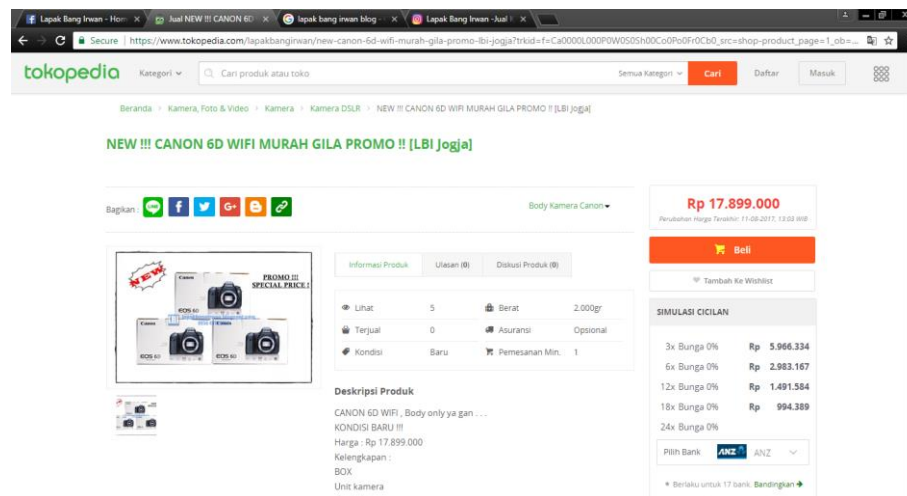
Lapak Bang Irwan - Hom ×
Jual NEW !!! CANON 6D ×
lapak bang irwan blog - ×
Lapak Bang Irwan -Jual ×

Secure | https://www.tokopedia.com/lapakbangirwan/new-canon-6d-wifi-murah-gila-promo-lbi-jogja?trkid=f=Ca0000L000P0W0S0Sh00Co0Po0Fr0Cb0_src=shop-product_page=1_ob=...

tokopedia Kategori Cari produk atau toko Semua Kategori Cari Daftar Masuk

Beranda > Kamera, Foto & Video > Kamera > Kamera DSLR > NEW !!! CANON 6D WIFI MURAH GILA PROMO !! [LBI Jogja]

NEW !!! CANON 6D WIFI MURAH GILA PROMO !! [LBI Jogja]

Bagikan :

Body Kamera Canon

Rp 17.899.000
Perubahan Harga Terakhir: 11-08-2017, 13:03 WIB

Beli

Tambah Ke Wishlist

NEW
PROMO !!! SPECIAL PRICE !
Canon EOS 6D

Informasi Produk | Ulasan (0) | Diskusi Produk (0)

| | | | |
|---|---|---|---|
| Lihat | 5 | Berat | 2.000gr |
| Terjual | 0 | Asuransi | Opsional |
| Kondisi | Baru | Pemesanan Min. | 1 |

SIMULASI CICILAN

| | |
|---|---|
| 3x Bunga 0% | Rp 5.966.334 |
| 6x Bunga 0% | Rp 2.983.167 |
| 12x Bunga 0% | Rp 1.491.584 |
| 18x Bunga 0% | Rp 994.389 |
| 24x Bunga 0% | |

Pilih Bank ANZ ANZ

Berlaku untuk 17 bank Bandingkan

Deskripsi Produk

CANON 6D WIFI , Body only ya gan . . .
KONDISI BARU !!!
Harga : Rp 17.899.000
Kelengkapan :
BOX
Unit kamera